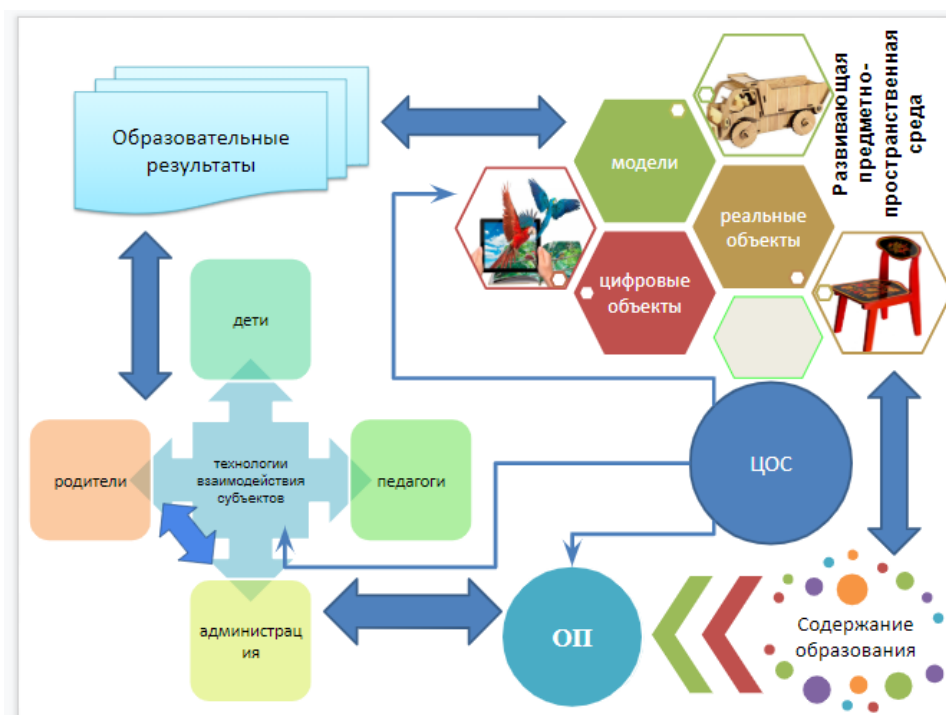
Образовательные результаты

модели

реальные объекты

цифровые объекты

Развивающая предметно-пространственная среда

дети

родители

технологии взаимодействия субъектов

педагоги

администрация

ЦОС

ОП

Содержание образования